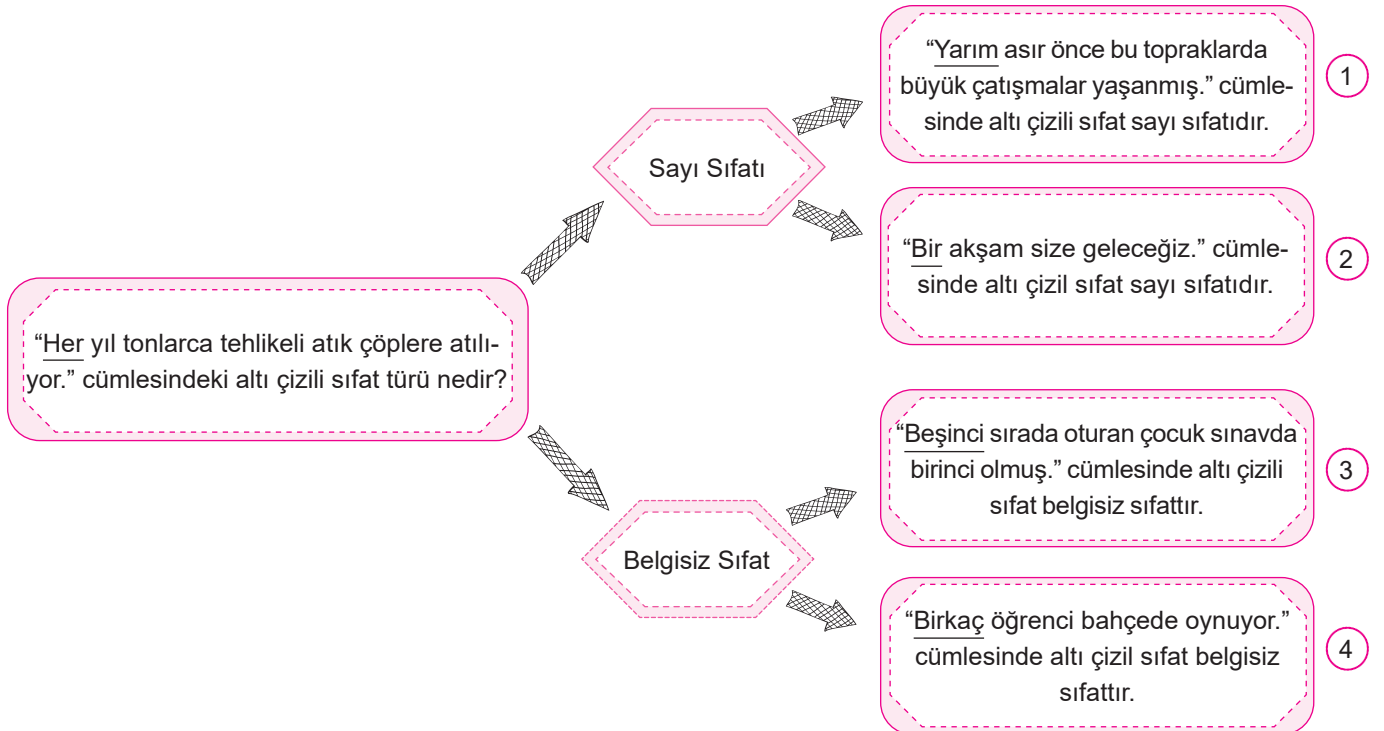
"Her yıl tonlarca tehlikeli atık çöplere atılıyor." cümlesindeki altı çizili sıfat türü nedir?

Sayı Sıfatı

"Yarım asır önce bu topraklarda büyük çatışmalar yaşanmış." cümlesinde altı çizili sıfat sayı sıfatıdır.

1

"Bir akşam size geleceğiz." cümlesinde altı çizil sıfat sayı sıfatıdır.

2

Belgisiz Sıfat

"Beşinci sırada oturan çocuk sınavda birinci olmuş." cümlesinde altı çizili sıfat belgisiz sıfattır.

3

"Birkaç öğrenci bahçede oynuyor." cümlesinde altı çizil sıfat belgisiz sıfattır.

4